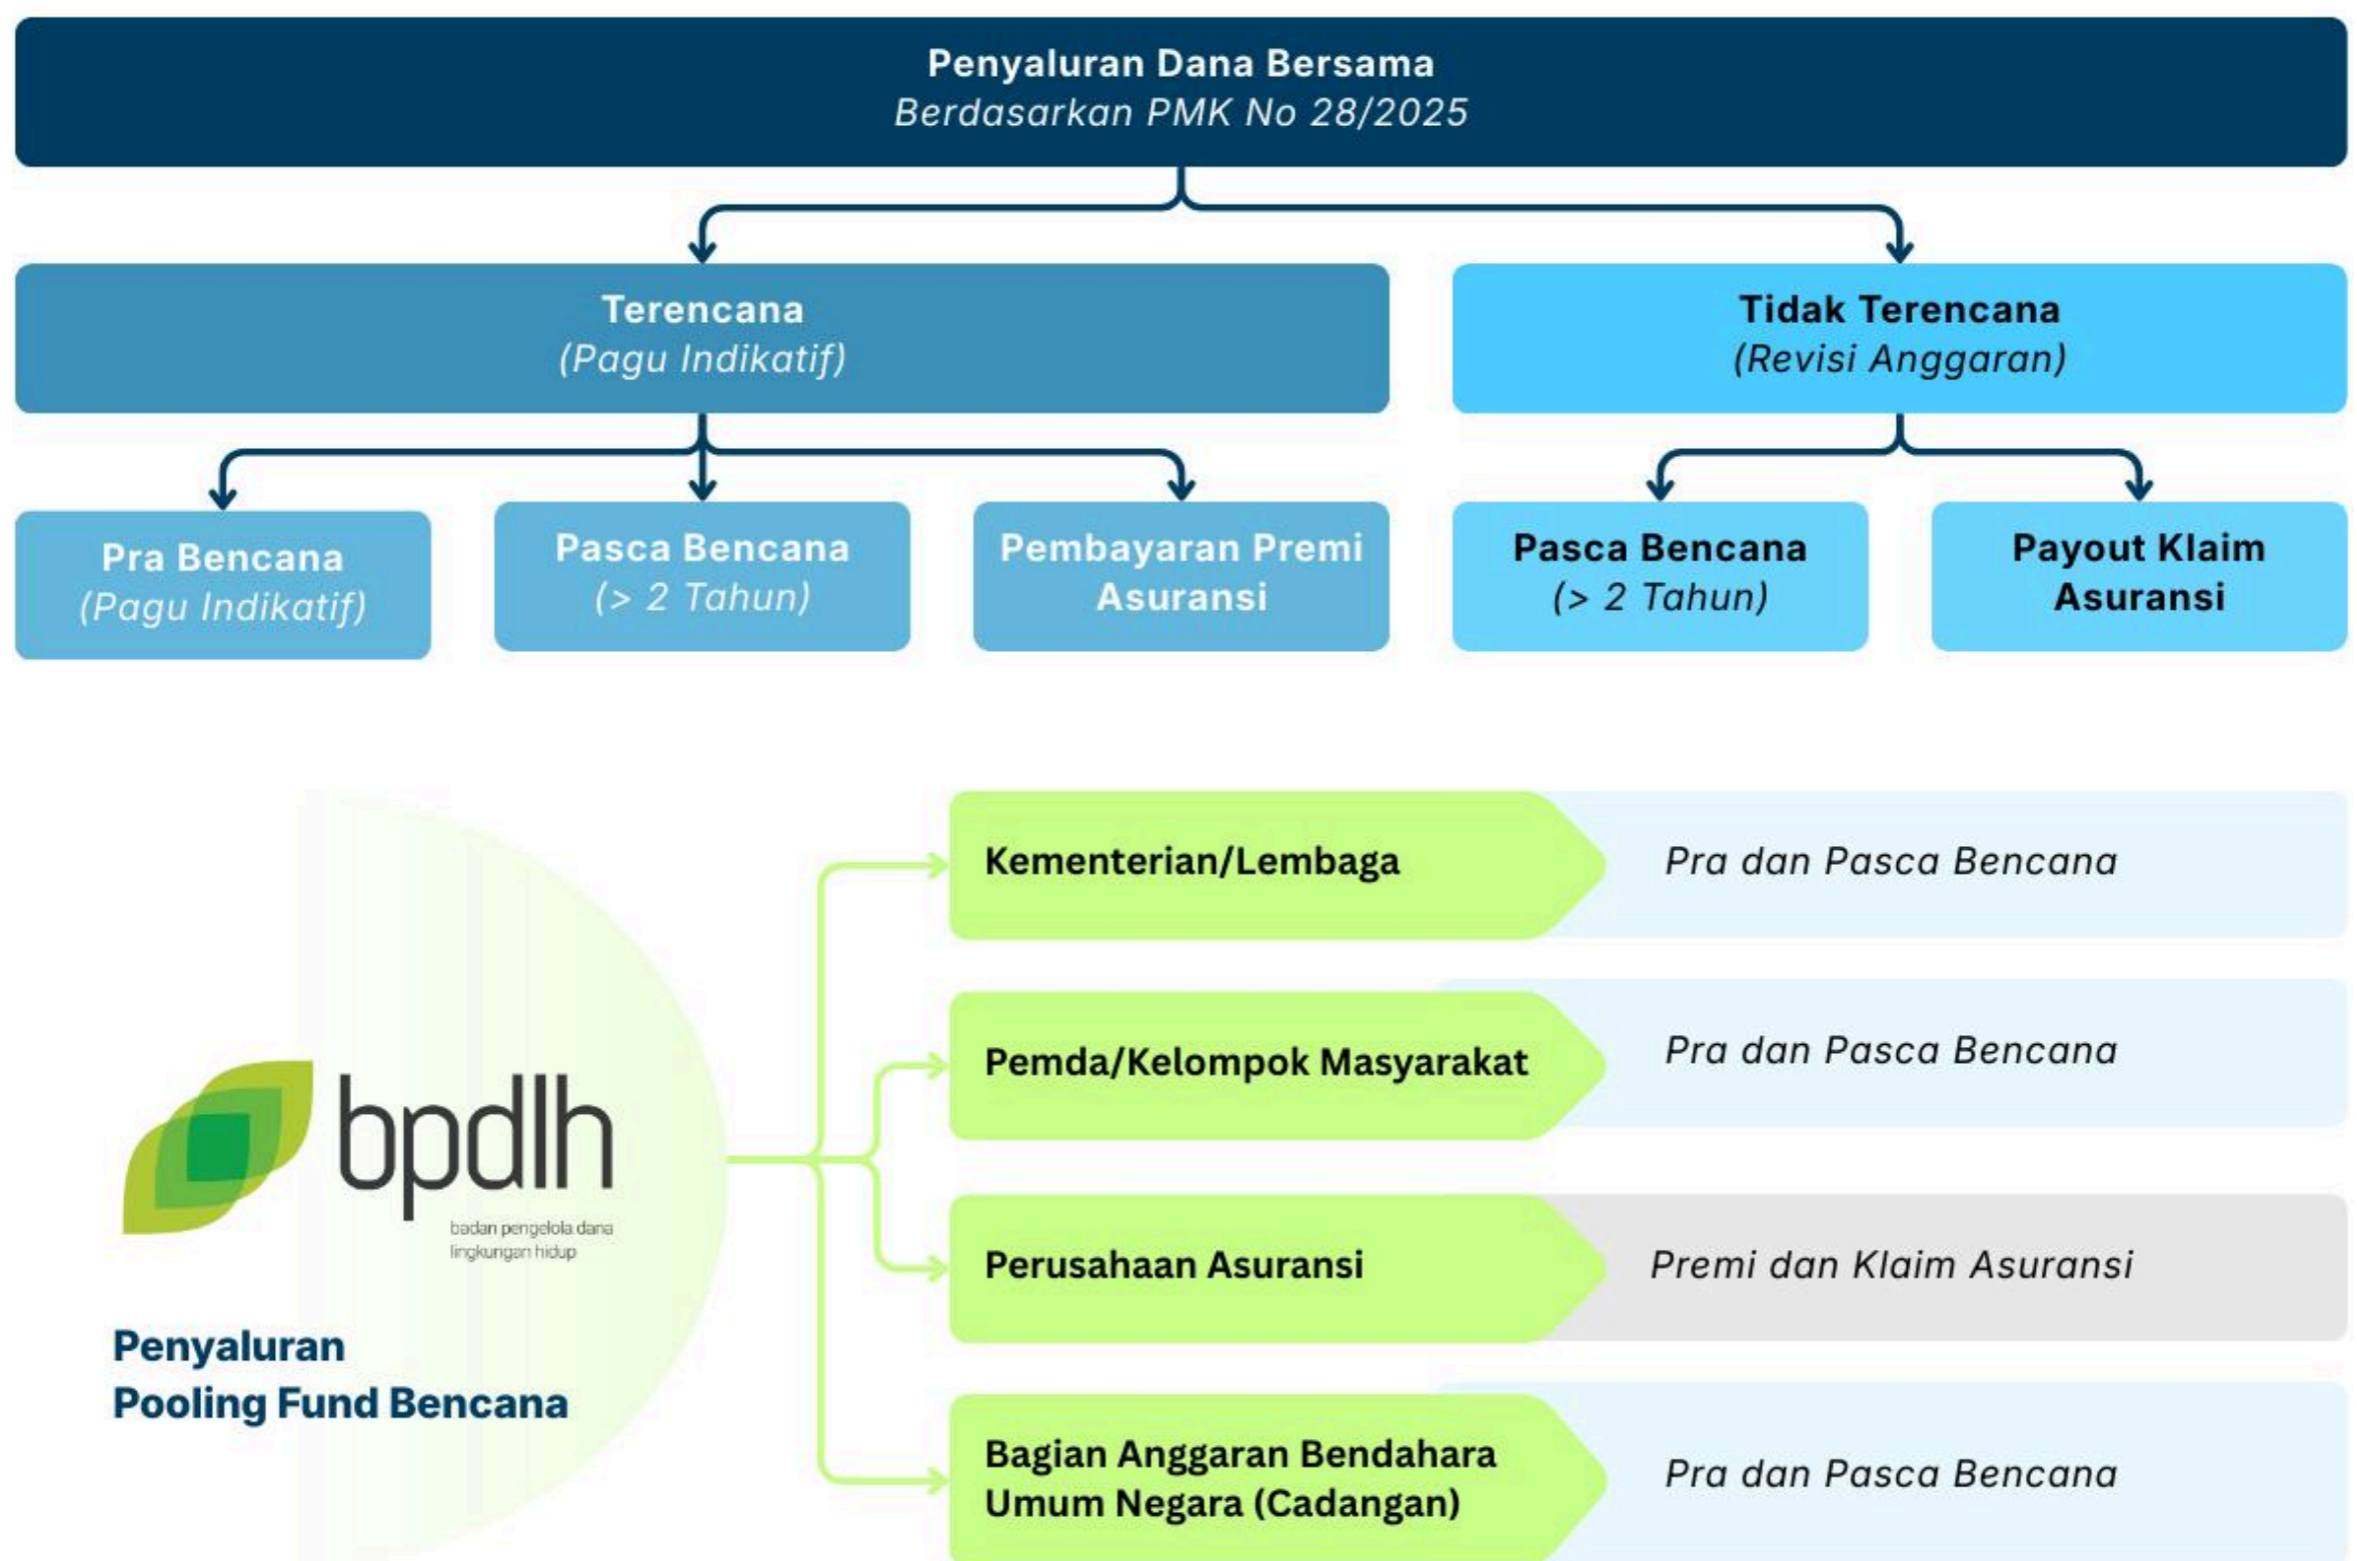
Penyaluran Dana Bersama
Berdasarkan PMK No 28/2025

Terencana
(Pagu Indikatif)

Tidak Terencana
(Revisi Anggaran)

Pra Bencana
(Pagu Indikatif)

Pasca Bencana
(> 2 Tahun)

Pembayaran Premi Asuransi

Pasca Bencana
(> 2 Tahun)

Payout Klaim Asuransi

bpdlh
badan pengelola dana lingkungan hidup

Penyaluran
Pooling Fund Bencana

Kementerian/Lembaga
Pra dan Pasca Bencana

Pemda/Kelompok Masyarakat
Pra dan Pasca Bencana

Perusahaan Asuransi
Premi dan Klaim Asuransi

Bagian Anggaran Bendahara Umum Negara (Cadangan)
Pra dan Pasca Bencana